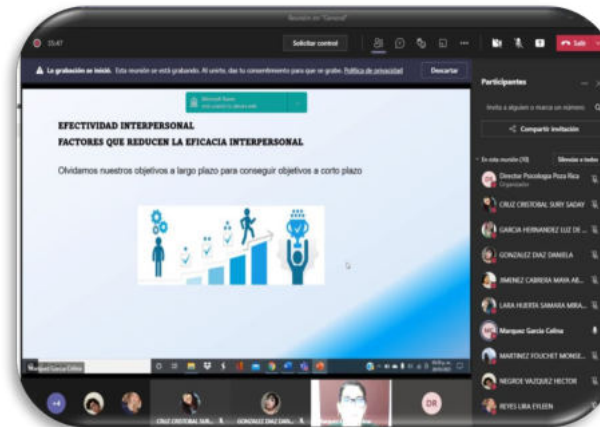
Reunión en "General"

35:47

Solicitar control

Salir

La grabación se inició. Esta reunión se está grabando. Al unirte, das tu consentimiento para que se grabe. Política de privacidad

Descartar

Participantes

Invita a alguien o marca un número

Compartir invitación

En esta reunión (10)

Silenciar a todos

Director Psicologia Poza Rica
Organizador

CRUZ CRISTOBAL SURY SADAY

GARCIA HERNANDEZ LUZ DE ...

GONZALEZ DIAZ DANIELA

JIMENEZ CABRERA MAYA AB...

LARA HUERTA SAMARA MIRA...

Marquez Garcia Celina

MARTINEZ FOUCHET MONSE...

NEGROE VAZQUEZ HECTOR

REYES LIRA EYLEEN

EFECTIVIDAD INTERPERSONAL
FACTORES QUE REDUCEN LA EFICACIA INTERPERSONAL

Olvidamos nuestros objetivos a largo plazo para conseguir objetivos a corto plazo

Marquez Garcia Celina

+4

CRUZ CRISTOBAL SUR...

GONZALEZ DIAZ DAN...

DR